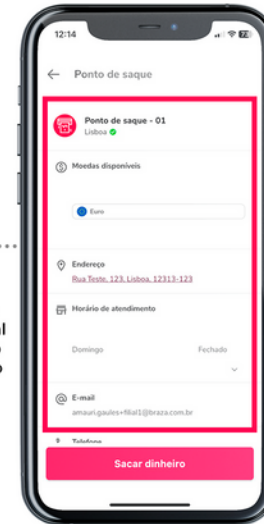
12:14

Ponto de saque

Ponto de saque - 01
Lisboa

Moedas disponíveis

Euro

Endereço
Rua Teste, 123, Lisboa, 12313-123

Horário de atendimento

Domingo
Fechado

E-mail
amauri.gaules+filial1@braza.com.br

Telefone

Sacar dinheiro